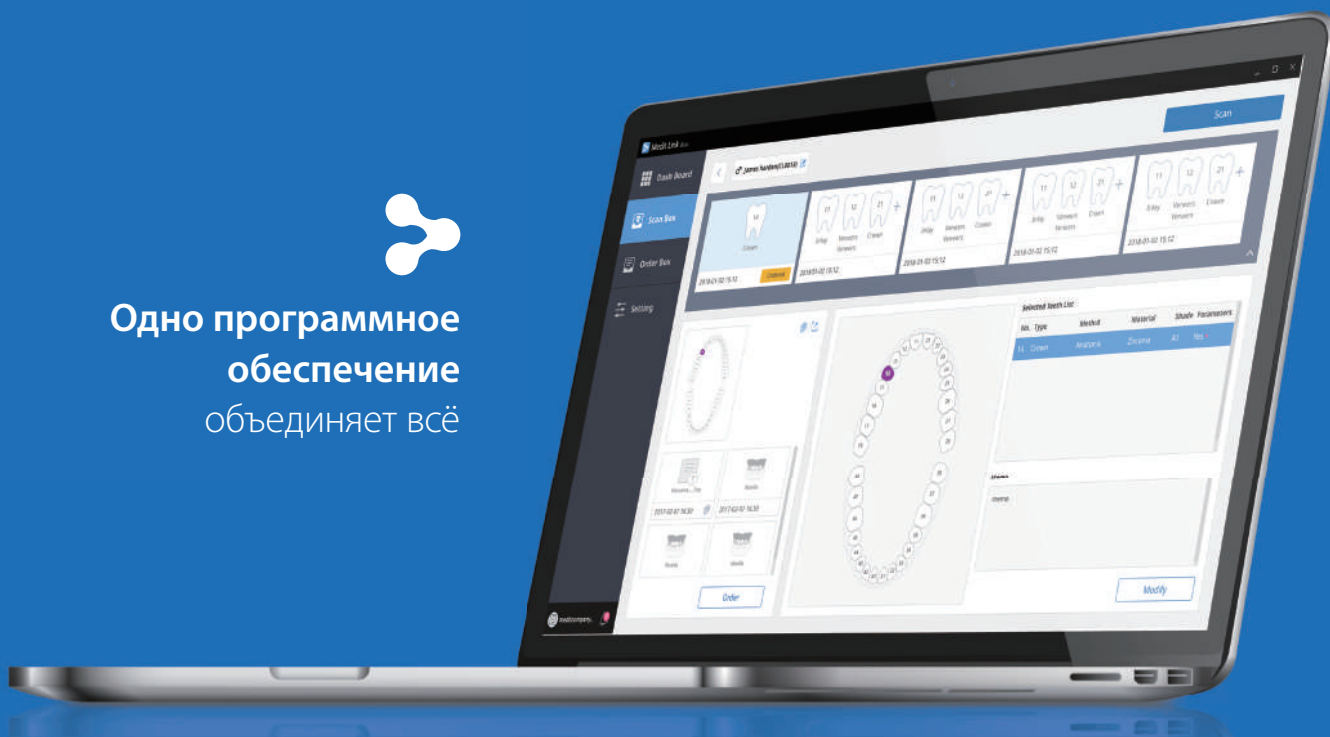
Одно программное обеспечение объединяет всё

Medit Link

Scan

Dash Board

Scan Box

Order Box

Setting

James Sanders(1,0012)

14
Crown

2018-01-02 15:12

Ordered

11 12 21
Inlay Veneers Crown
Veneers

2018-01-02 15:12

11 12 21
Inlay Veneers Crown
Veneers

2018-01-02 15:12

11 12 21
Inlay Veneers Crown
Veneers

2018-01-02 15:12

11 12 21
Inlay Veneers Crown
Veneers

2018-01-02 15:12

Selected Teeth List

No. Type Method Material Shade Parameters

14 Crown Anatomic Zirconia A1 Yes

Memo

2017-02-07 16:30

2017-02-07 16:30

Order

Modify

meditcompany...